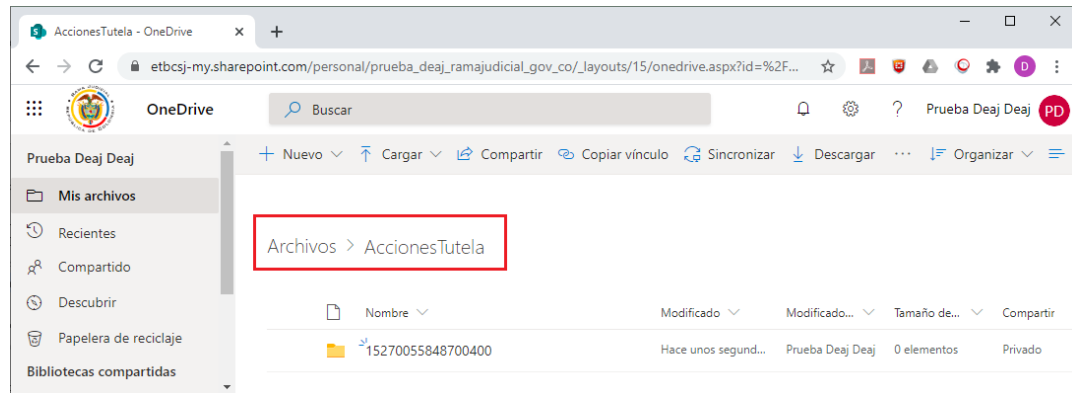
AccionesTutela - OneDrive
etbcsj-my.sharepoint.com/personal/prueba_deaj_ramajudicial_gov_co/_layouts/15/onedrive.aspx?id=%2F...
OneDrive
Buscar
Prueba Deaj Deaj
PD
Prueba Deaj Deaj
Mis archivos
Recientes
Compartido
Descubrir
Papelera de reciclaje
Bibliotecas compartidas
+ Nuevo
Cargar
Compartir
Copiar vínculo
Sincronizar
Descargar
···
Organizar
Archivos > AccionesTutela
| | Nombre | Modificado | Modificado... | Tamaño de... | Compartir |
|---|---|---|---|---|---|
| | 15270055848700400 | Hace unos segund... | Prueba Deaj Deaj | 0 elementos | Privado |